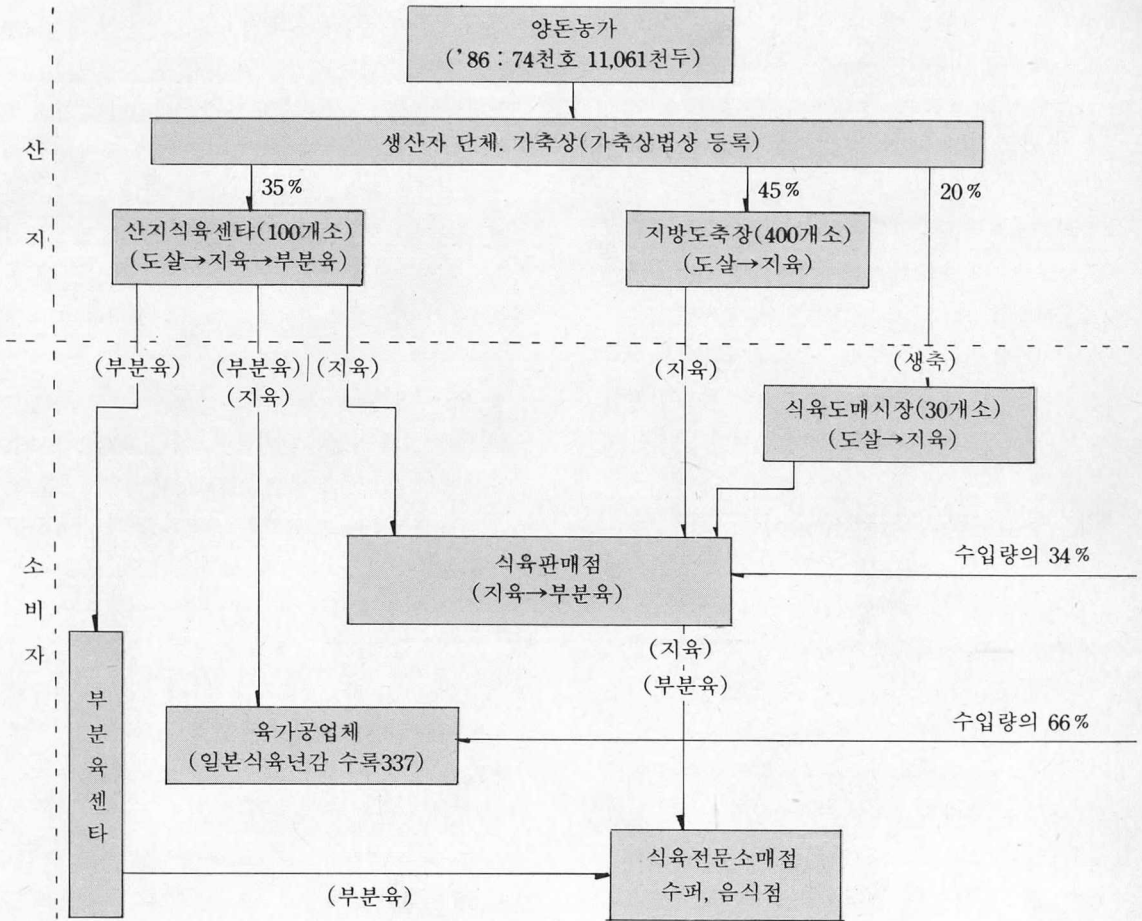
양돈농가
('86 : 74천호 11,061천두)

산지

생산자 단체. 가축상(가축상법상 등록)

35%

45%

20%

산지식육센타(100개소)
(도살→지육→부분육)

지방도축장(400개소)
(도살→지육)

(부분육)

(부분육)
(지육)

(지육)

(지육)

(생축)

식육도매시장(30개소)
(도살→지육)

소비자

식육판매점
(지육→부분육)

수입량의 34%

(지육)
(부분육)

부분육센타

육가공업체
(일본식육년감 수록337)

수입량의 66%

식육전문소매점
수퍼, 음식점

(부분육)